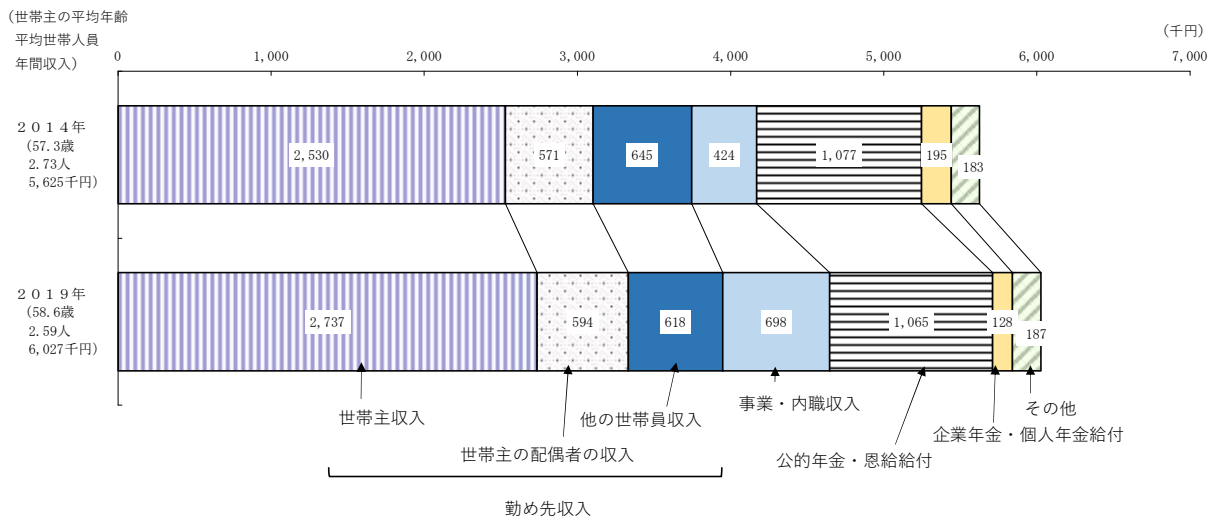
（世帯主の平均年齢
平均世帯人員
年間収入）

（千円）

0　1,000　2,000　3,000　4,000　5,000　6,000　7,000

２０１４年
（57.3歳
2.73人
5,625千円）

2,530　571　645　424　1,077　195　183

２０１９年
（58.6歳
2.59人
6,027千円）

2,737　594　618　698　1,065　128　187

世帯主収入
世帯主の配偶者の収入
他の世帯員収入
事業・内職収入
公的年金・恩給給付
企業年金・個人年金給付
その他
勤め先収入